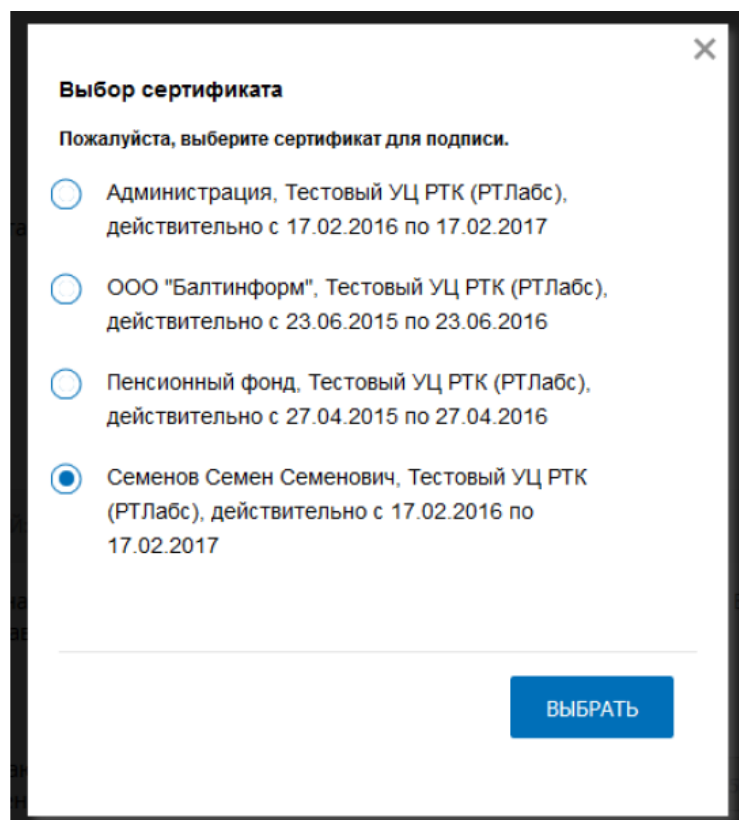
×

Выбор сертификата

Пожалуйста, выберите сертификат для подписи.

Администрация, Тестовый УЦ РТК (РТЛабс), действительно с 17.02.2016 по 17.02.2017

ООО "Балтинформ", Тестовый УЦ РТК (РТЛабс), действительно с 23.06.2015 по 23.06.2016

Пенсионный фонд, Тестовый УЦ РТК (РТЛабс), действительно с 27.04.2015 по 27.04.2016

Семенов Семен Семенович, Тестовый УЦ РТК (РТЛабс), действительно с 17.02.2016 по 17.02.2017

ВЫБРАТЬ